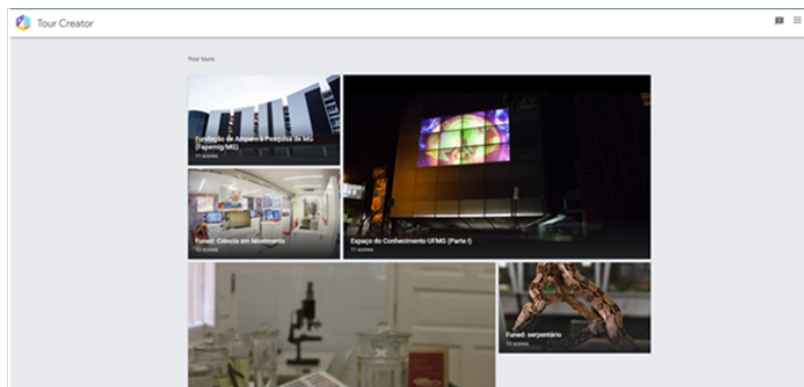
Tour Creator

Your tours

Fundação de Amparo à Pesquisa de MG (Fapemig/MG)
11 scenes

Funed: Ciência em Movimento
10 scenes

Espaço do Conhecimento UFMG (Parte I)
11 scenes

Funed: serpentário
10 scenes